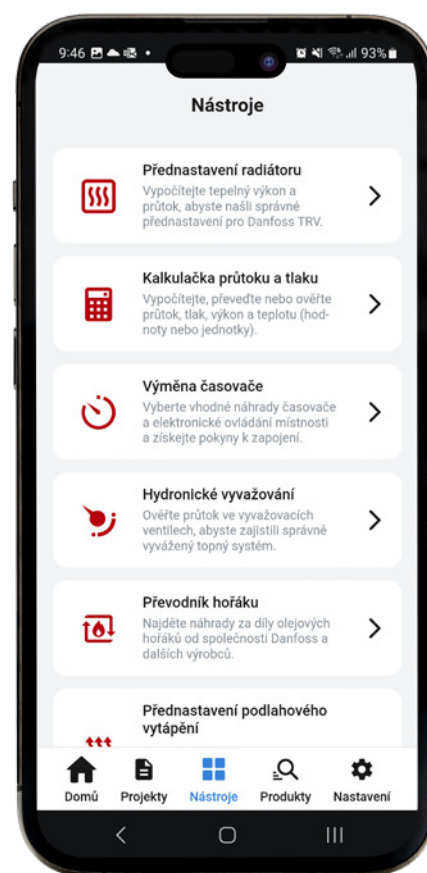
9:46 93%

Nástroje

Přednastavení radiátoru
Vypočítejte tepelný výkon a průtok, abyste našli správné přednastavení pro Danfoss TRV.

Kalkulačka průtoku a tlaku
Vypočítejte, převeďte nebo ověřte průtok, tlak, výkon a teplotu (hodnoty nebo jednotky).

Výměna časovače
Vyberte vhodné náhrady časovače a elektronické ovládání místnosti a získejte pokyny k zapojení.

Hydronické vyvažování
Ověřte průtok ve vyvažovacích ventilech, abyste zajistili správně vyvážený topný systém.

Převodník hořáku
Najděte náhrady za díly olejových hořáků od společnosti Danfoss a dalších výrobců.

Přednastavení podlahového vytápění

Domů Projekty Nástroje Produkty Nastavení